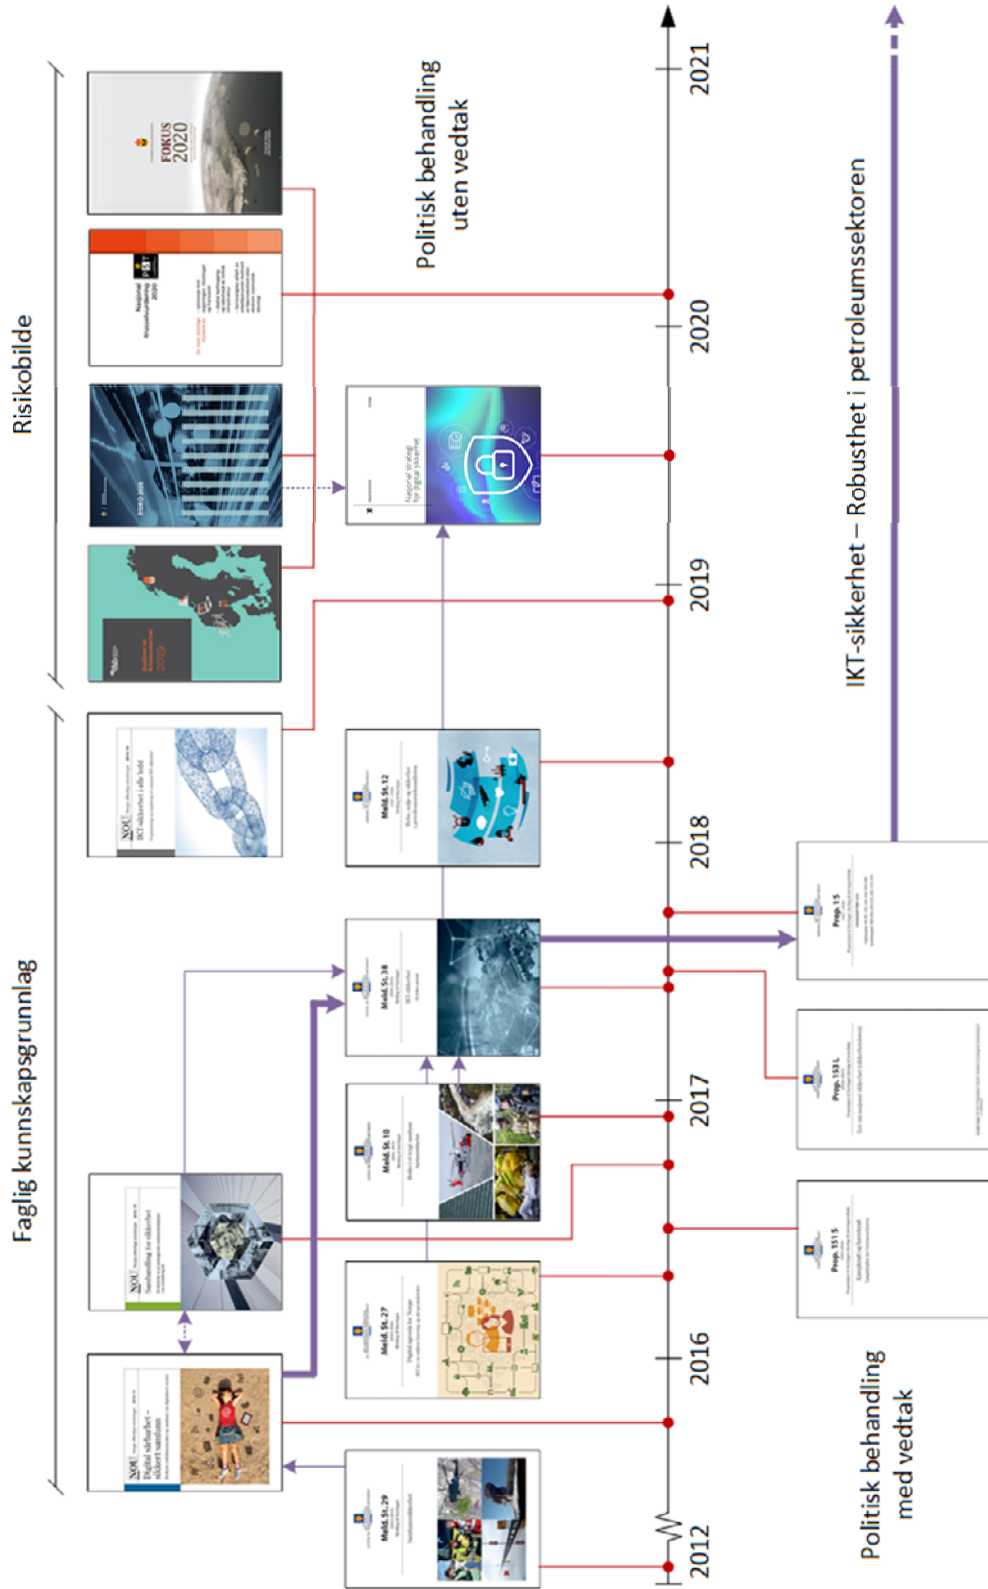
Risikobilde

Faglig kunnskapsgrunnlag

Politisk behandling uten vedtak

Politisk behandling med vedtak

IKT-sikkerhet – Robusthet i petroleumssektoren

2012
2016
2017
2018
2019
2020
2021

FOKUS 2020

Nasjonal trusselvurdering 2020

Nasjonal strategi for digital sikkerhet

NOU IKT-sikkerhet i alle ledd

Meld. St. 12

Meld. St. 38

Prop. 15

Meld. St. 10

Prop. 153 L

NOU Samhandling for sikkerhet

Meld. St. 27

Prop. 151 S

NOU Digital sårbarhet – sikkert samfunn

Meld. St. 29